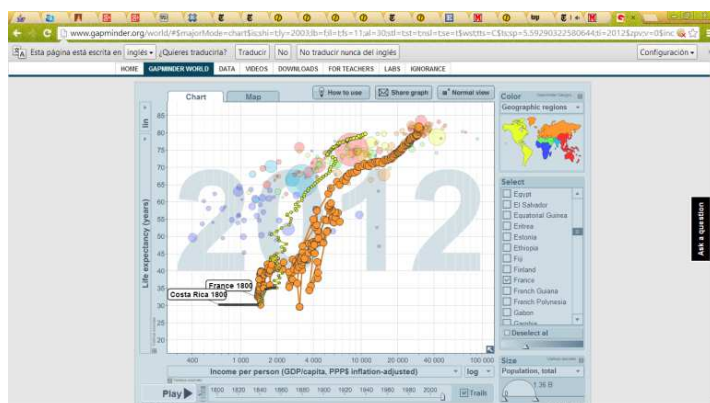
www.gapminder.org/world/#$majorMode=chart$is;shi=t;ly=2003;lb=f;il=t;fs=11;al=30;stl=t;st=t;nsl=t;se=t$wst;sts=C$ts;sp=5.59290322580644;ti=2012$zpv;v=0$inc

Esta página está escrita en inglés ▾ ¿Quieres traducirla? Traducir No No traducir nunca del inglés Configuración ▾

HOME GAPMINDER WORLD DATA VIDEOS DOWNLOADS FOR TEACHERS LABS IGNORANCE

Chart Map How to use Share graph Normal view

lin

Life expectancy (years)

85 80 75 70 65 60 55 50 45 40 35 30 25 20

2012

France 1800

Costa Rica 1800

400 1 000 2 000 4 000 10 000 20 000 40 000 100 000

Income per person (GDP/capita, PPP$ inflation-adjusted) log ▾

Play 1800 1820 1840 1860 1880 1900 1920 1940 1960 1980 2000 Trails

Color

Geographic regions

Select

Egypt
El Salvador
Equatorial Guinea
Eritrea
Estonia
Ethiopia
Fiji
Finland
France
French Guiana
French Polynesia
Gabon
Gambia

Deselect all

Size

Population, total

1.36 B

Ask a question